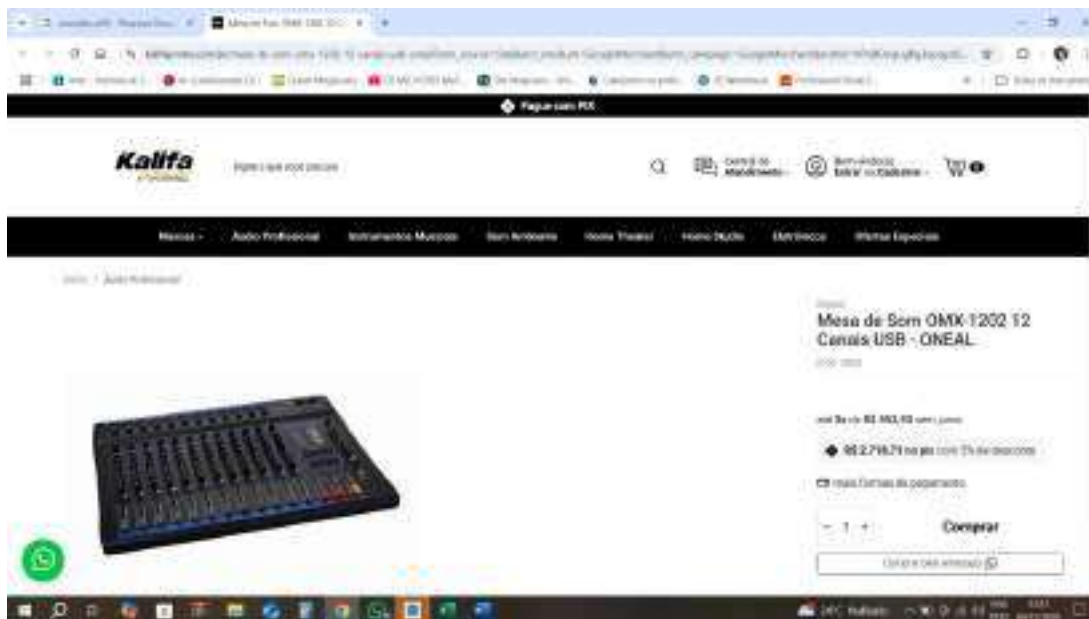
Pague com PIX

Kalifa

Central de Atendimento

Bem-vindo(a) Entrar ou Cadastre-se

Marcas
Áudio Profissional
Instrumentos Musicais
Som Ambiente
Home Theater
Home Studio
Eletrônicos
Ofertas Especiais

Início / Áudio Profissional

Mesa de Som OMX-1202 12 Canais USB - ONEAL

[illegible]

R$ 2.718,71 no pix com 5% de desconto

mais formas de pagamento

- 1 +

Comprar

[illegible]

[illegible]